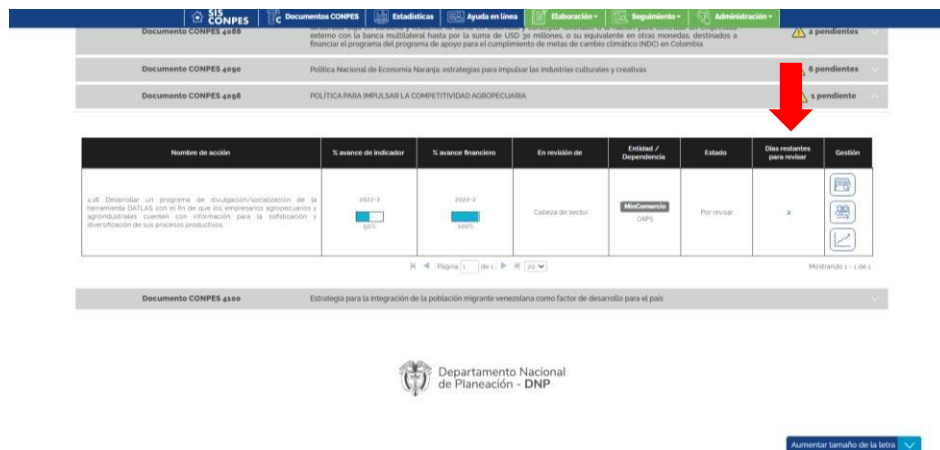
SIS CONPES | Documentos CONPES | Estadísticas | Ayuda en línea | Elaboración | Seguimiento | Administración

Documento CONPES 4088 externo con la banca multilateral hasta por la suma de USD 30 millones, o su equivalente en otras monedas, destinados a financiar el programa del programa de apoyo para el cumplimiento de metas de cambio climático (NDC) en Colombia 2 pendientes

Documento CONPES 4090 Política Nacional de Economía Naranja: estrategias para impulsar las industrias culturales y creativas 6 pendientes

Documento CONPES 4098 POLÍTICA PARA IMPULSAR LA COMPETITIVIDAD AGROPECUARIA 1 pendiente

| Nombre de acción | % avance de indicador | % avance financiero | En revisión de | Entidad / Dependencia | Estado | Días restantes para revisar | Gestión |
|---|---|---|---|---|---|---|---|
| 4.18 Desarrollar un programa de divulgación/socialización de la herramienta DATLAS con el fin de que los empresarios agropecuarios y agroindustriales cuenten con información para la sofisticación y diversificación de sus procesos productivos | 2022-2 50% | 2022-2 100% | Cabeza de sector | MinComercio OAPS | Por revisar | 2 | |

Página 1 de 1 20 Mostrando 1 - 1 de 1

Documento CONPES 4100 Estrategia para la integración de la población migrante venezolana como factor de desarrollo para el país

Departamento Nacional de Planeación - DNP

Aumentar tamaño de la letra